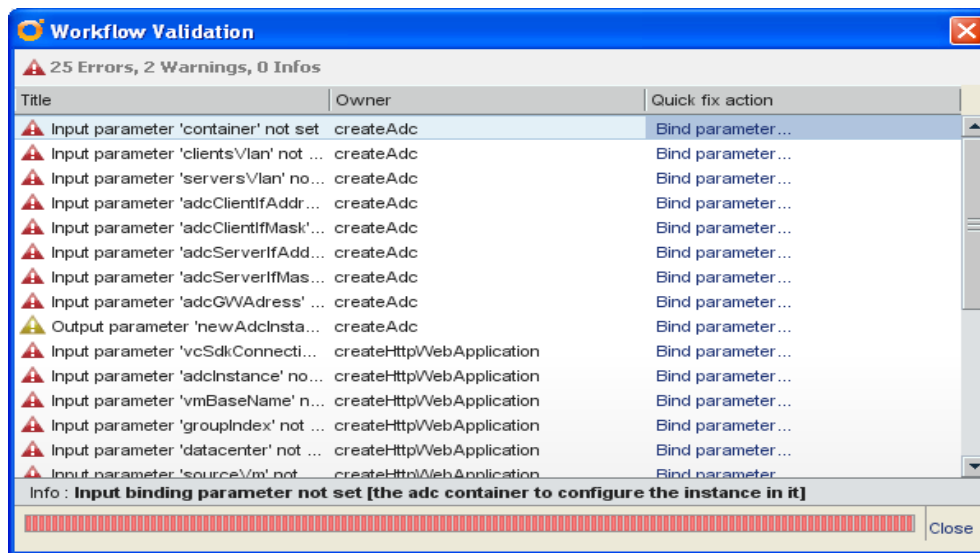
Workflow Validation

25 Errors, 2 Warnings, 0 Infos

| Title | Owner | Quick fix action |
|---|---|---|
| Input parameter 'container' not set | createAdc | Bind parameter... |
| Input parameter 'clientsVlan' not ... | createAdc | Bind parameter... |
| Input parameter 'serversVlan' no... | createAdc | Bind parameter... |
| Input parameter 'adcClientIfAddr... | createAdc | Bind parameter... |
| Input parameter 'adcClientIfMask'... | createAdc | Bind parameter... |
| Input parameter 'adcServerIfAdd... | createAdc | Bind parameter... |
| Input parameter 'adcServerIfMas... | createAdc | Bind parameter... |
| Input parameter 'adcGWAdress' ... | createAdc | Bind parameter... |
| Output parameter 'newAdcInsta... | createAdc | Bind parameter... |
| Input parameter 'vcSdkConnecti... | createHttpWebApplication | Bind parameter... |
| Input parameter 'adcInstance' no... | createHttpWebApplication | Bind parameter... |
| Input parameter 'vmBaseName' n... | createHttpWebApplication | Bind parameter... |
| Input parameter 'groupIndex' not ... | createHttpWebApplication | Bind parameter... |
| Input parameter 'datacenter' not ... | createHttpWebApplication | Bind parameter... |
| Input parameter 'sourceVm' not ... | createHttpWebApplication | Bind parameter... |

Info : Input binding parameter not set [the adc container to configure the instance in it]

Close